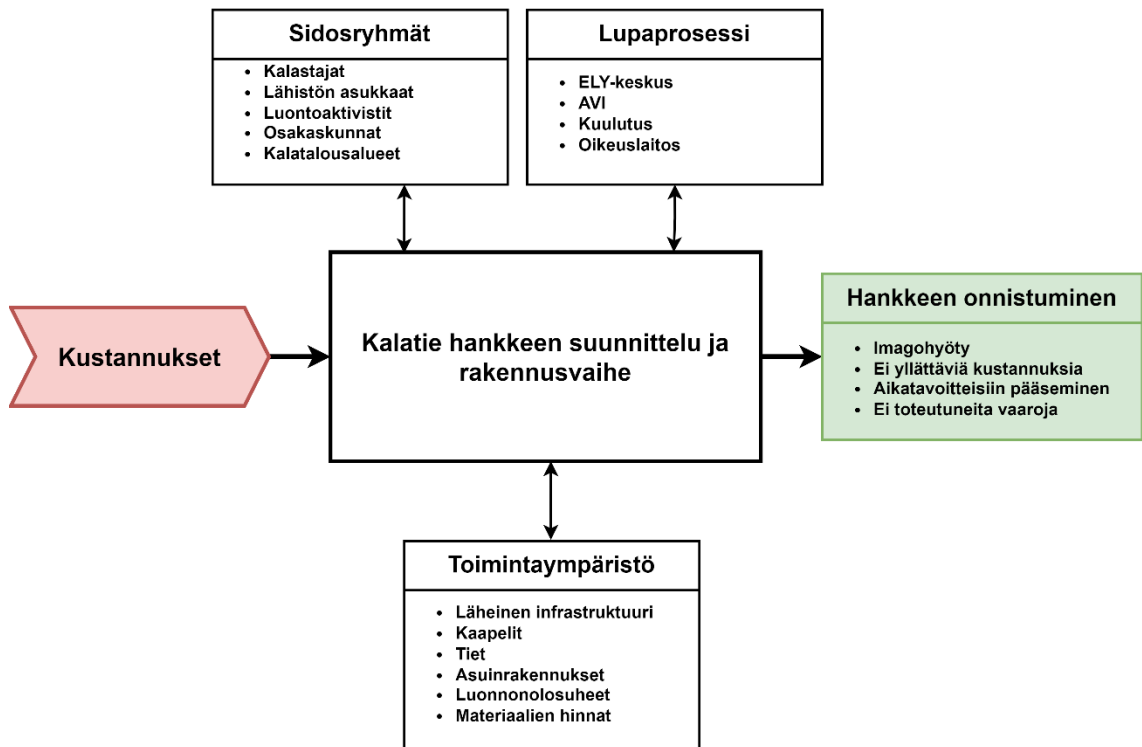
Sidosryhmät
- Kalastajat
- Lähistön asukkaat
- Luontoaktivistit
- Osakaskunnat
- Kalatalousalueet

Lupaprosessi
- ELY-keskus
- AVI
- Kuulutus
- Oikeuslaitos

Kustannukset

Kalatie hankkeen suunnittelu ja rakennusvaihe

Hankkeen onnistuminen
- Imagohyöty
- Ei yllättäviä kustannuksia
- Aikatavoitteisiin pääseminen
- Ei toteutuneita vaaroja

Toimintaympäristö
- Läheinen infrastruktuuri
- Kaapelit
- Tiet
- Asuinrakennukset
- Luonnonolosuheet
- Materiaalien hinnat